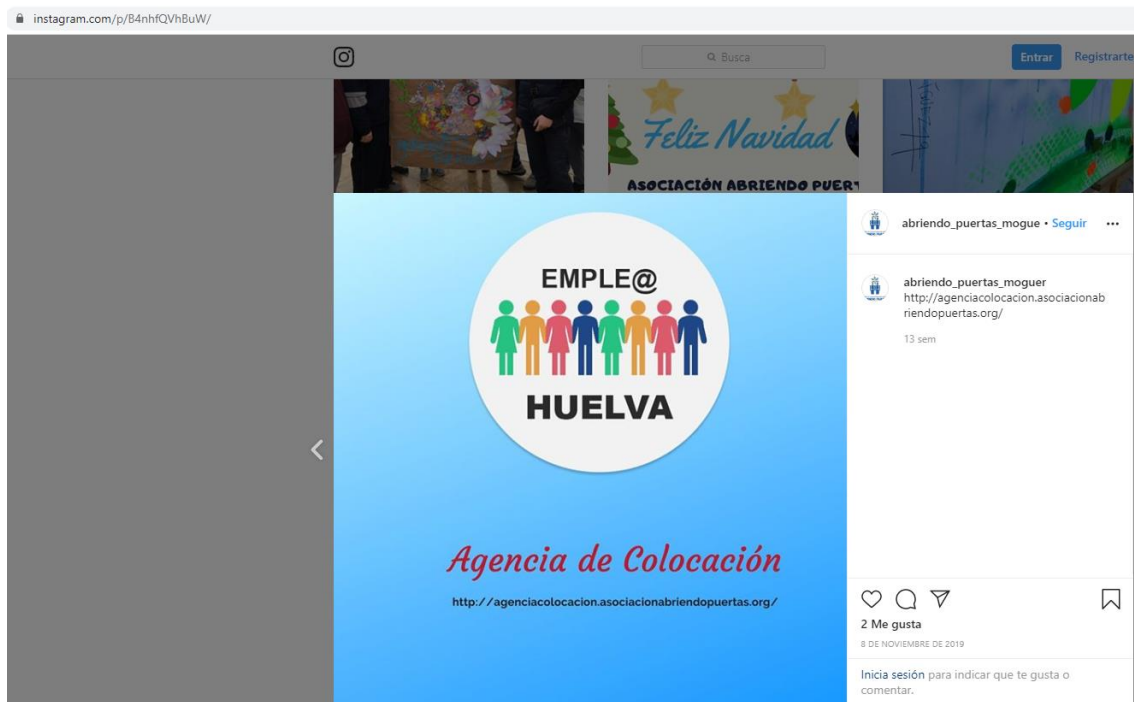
instagram.com/p/B4nhfQVhBuW/

Busca

Entrar Registrarte

Feliz Navidad

ASOCIACIÓN ABRIENDO PUER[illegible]

EMPLE@

HUELVA

Agencia de Colocación

http://agenciacolocacion.asociacionabriendopuertas.org/

abriendo_puertas_mogue • Seguir ...

abriendo_puertas_moguer http://agenciacolocacion.asociacionabriendopuertas.org/

13 sem

2 Me gusta

8 DE NOVIEMBRE DE 2019

Inicia sesión para indicar que te gusta o comentar.